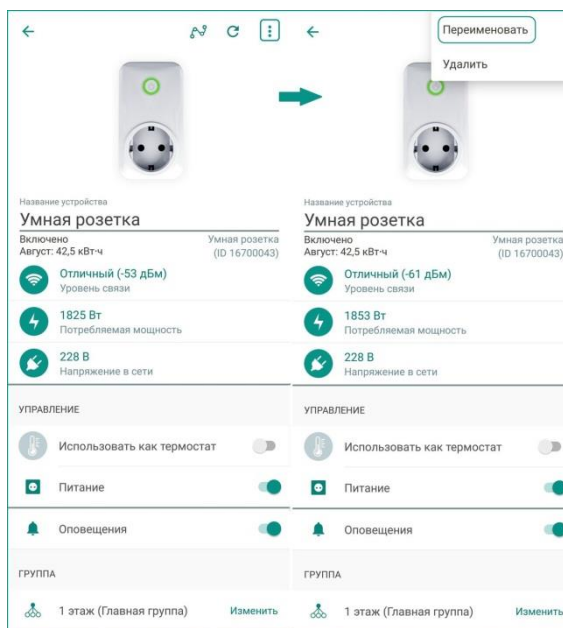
Название устройства
Умная розетка
Включено
Август: 42,5 кВт·ч
Умная розетка
(ID 16700043)
Отличный (-53 дБм)
Уровень связи
1825 Вт
Потребляемая мощность
228 В
Напряжение в сети
УПРАВЛЕНИЕ
Использовать как термостат
Питание
Оповещения
ГРУППА
1 этаж (Главная группа)
Изменить

Переименовать
Удалить
Название устройства
Умная розетка
Включено
Август: 42,5 кВт·ч
Умная розетка
(ID 16700043)
Отличный (-61 дБм)
Уровень связи
1853 Вт
Потребляемая мощность
228 В
Напряжение в сети
УПРАВЛЕНИЕ
Использовать как термостат
Питание
Оповещения
ГРУППА
1 этаж (Главная группа)
Изменить